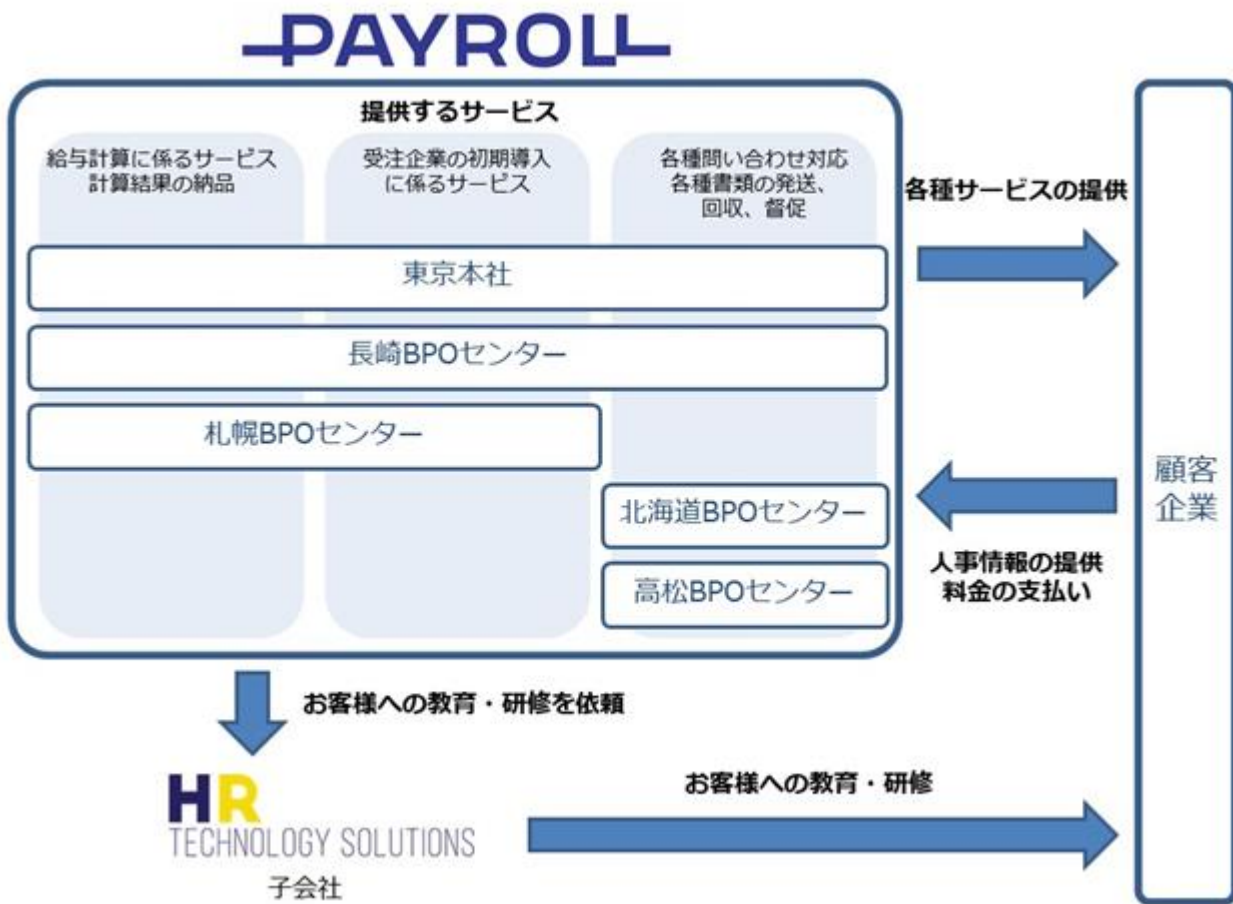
PAYROLL

提供するサービス

給与計算に係るサービス
計算結果の納品

受注企業の初期導入
に係るサービス

各種問い合わせ対応
各種書類の発送、
回収、督促

東京本社

長崎BPOセンター

札幌BPOセンター

北海道BPOセンター

高松BPOセンター

各種サービスの提供

人事情報の提供
料金の支払い

顧客
企業

お客様への教育・研修を依頼

HR
TECHNOLOGY SOLUTIONS
子会社

お客様への教育・研修